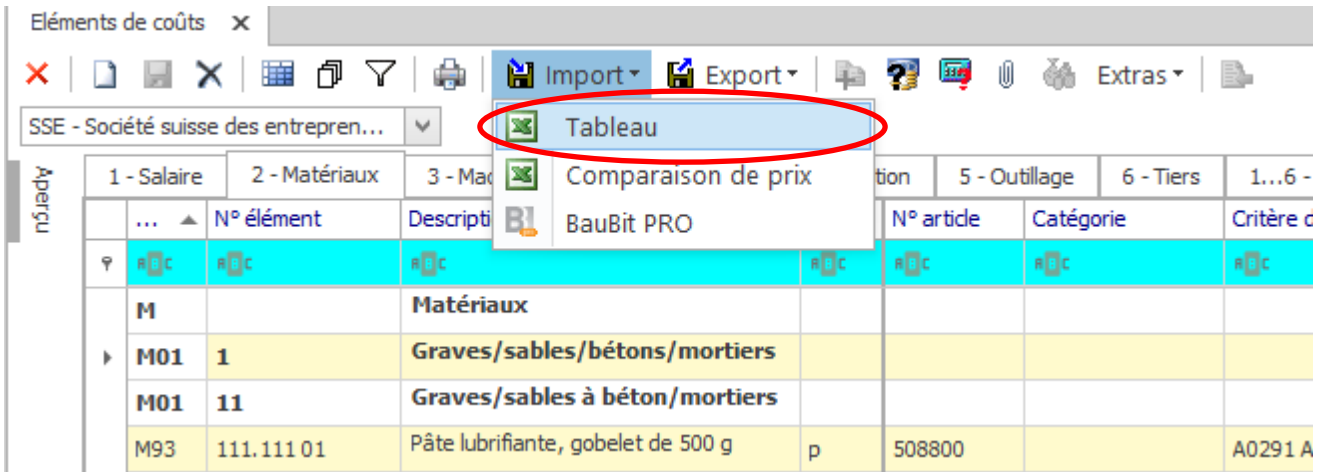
Eléments de coûts ✕

Import ▾ Export ▾ Extras ▾

SSE - Société suisse des entrepren...

Tableau
Comparaison de prix
BauBit PRO

Aperçu

1 - Salaire | 2 - Matériaux | 3 - Ma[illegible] | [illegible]tion | 5 - Outillage | 6 - Tiers | 1...6 -

| ... | N° élément | Descripti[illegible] | | N° article | Catégorie | Critère d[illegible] |
|---|---|---|---|---|---|---|
| ABC | ABC | ABC | ABC | ABC | ABC | ABC |
| M | | Matériaux | | | | |
| M01 | 1 | Graves/sables/bétons/mortiers | | | | |
| M01 | 11 | Graves/sables à béton/mortiers | | | | |
| M93 | 111.111 01 | Pâte lubrifiante, gobelet de 500 g | p | 508800 | | A0291 A |